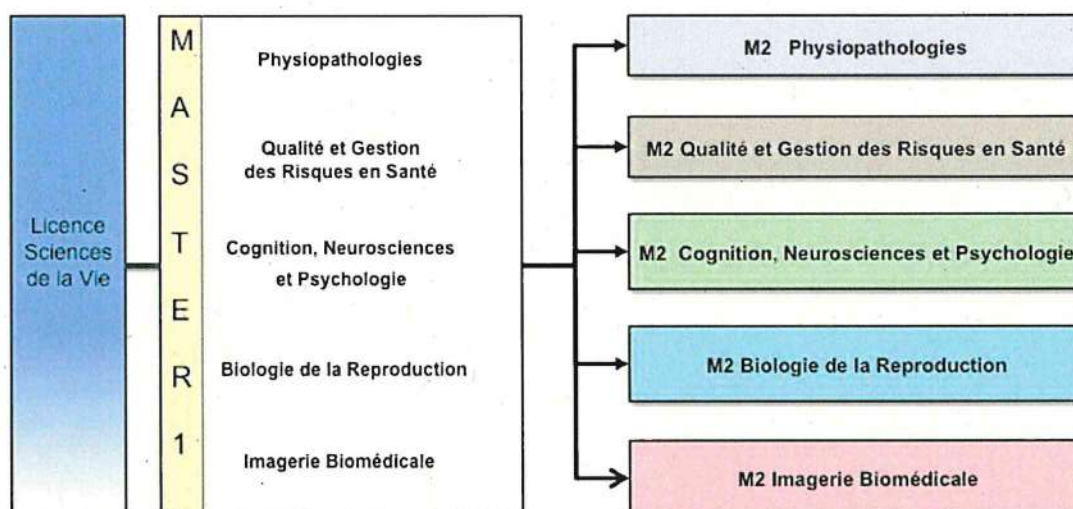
Licence Sciences de la Vie

M
A
S
T
E
R
1

Physiopathologies

Qualité et Gestion des Risques en Santé

Cognition, Neurosciences et Psychologie

Biologie de la Reproduction

Imagerie Biomédicale

M2 Physiopathologies

M2 Qualité et Gestion des Risques en Santé

M2 Cognition, Neurosciences et Psychologie

M2 Biologie de la Reproduction

M2 Imagerie Biomédicale